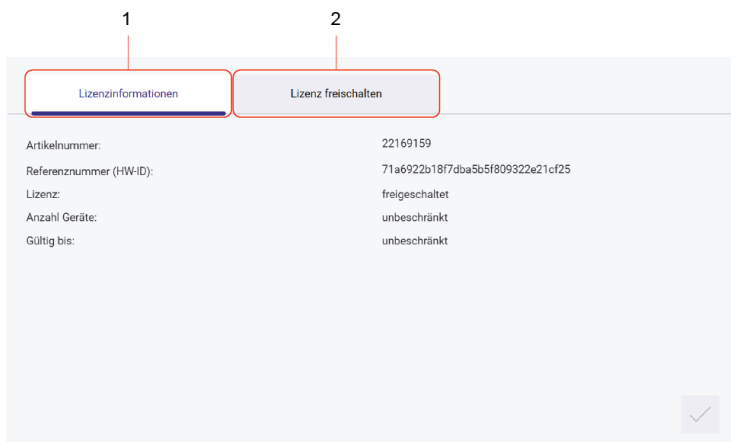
1
2

Lizenzinformationen
Lizenz freischalten

| | |
|---|---|
| Artikelnummer: | 22169159 |
| Referenznummer (HW-ID): | 71a6922b18f7dba5b5f809322e21cf25 |
| Lizenz: | freigeschaltet |
| Anzahl Geräte: | unbeschränkt |
| Gültig bis: | unbeschränkt |